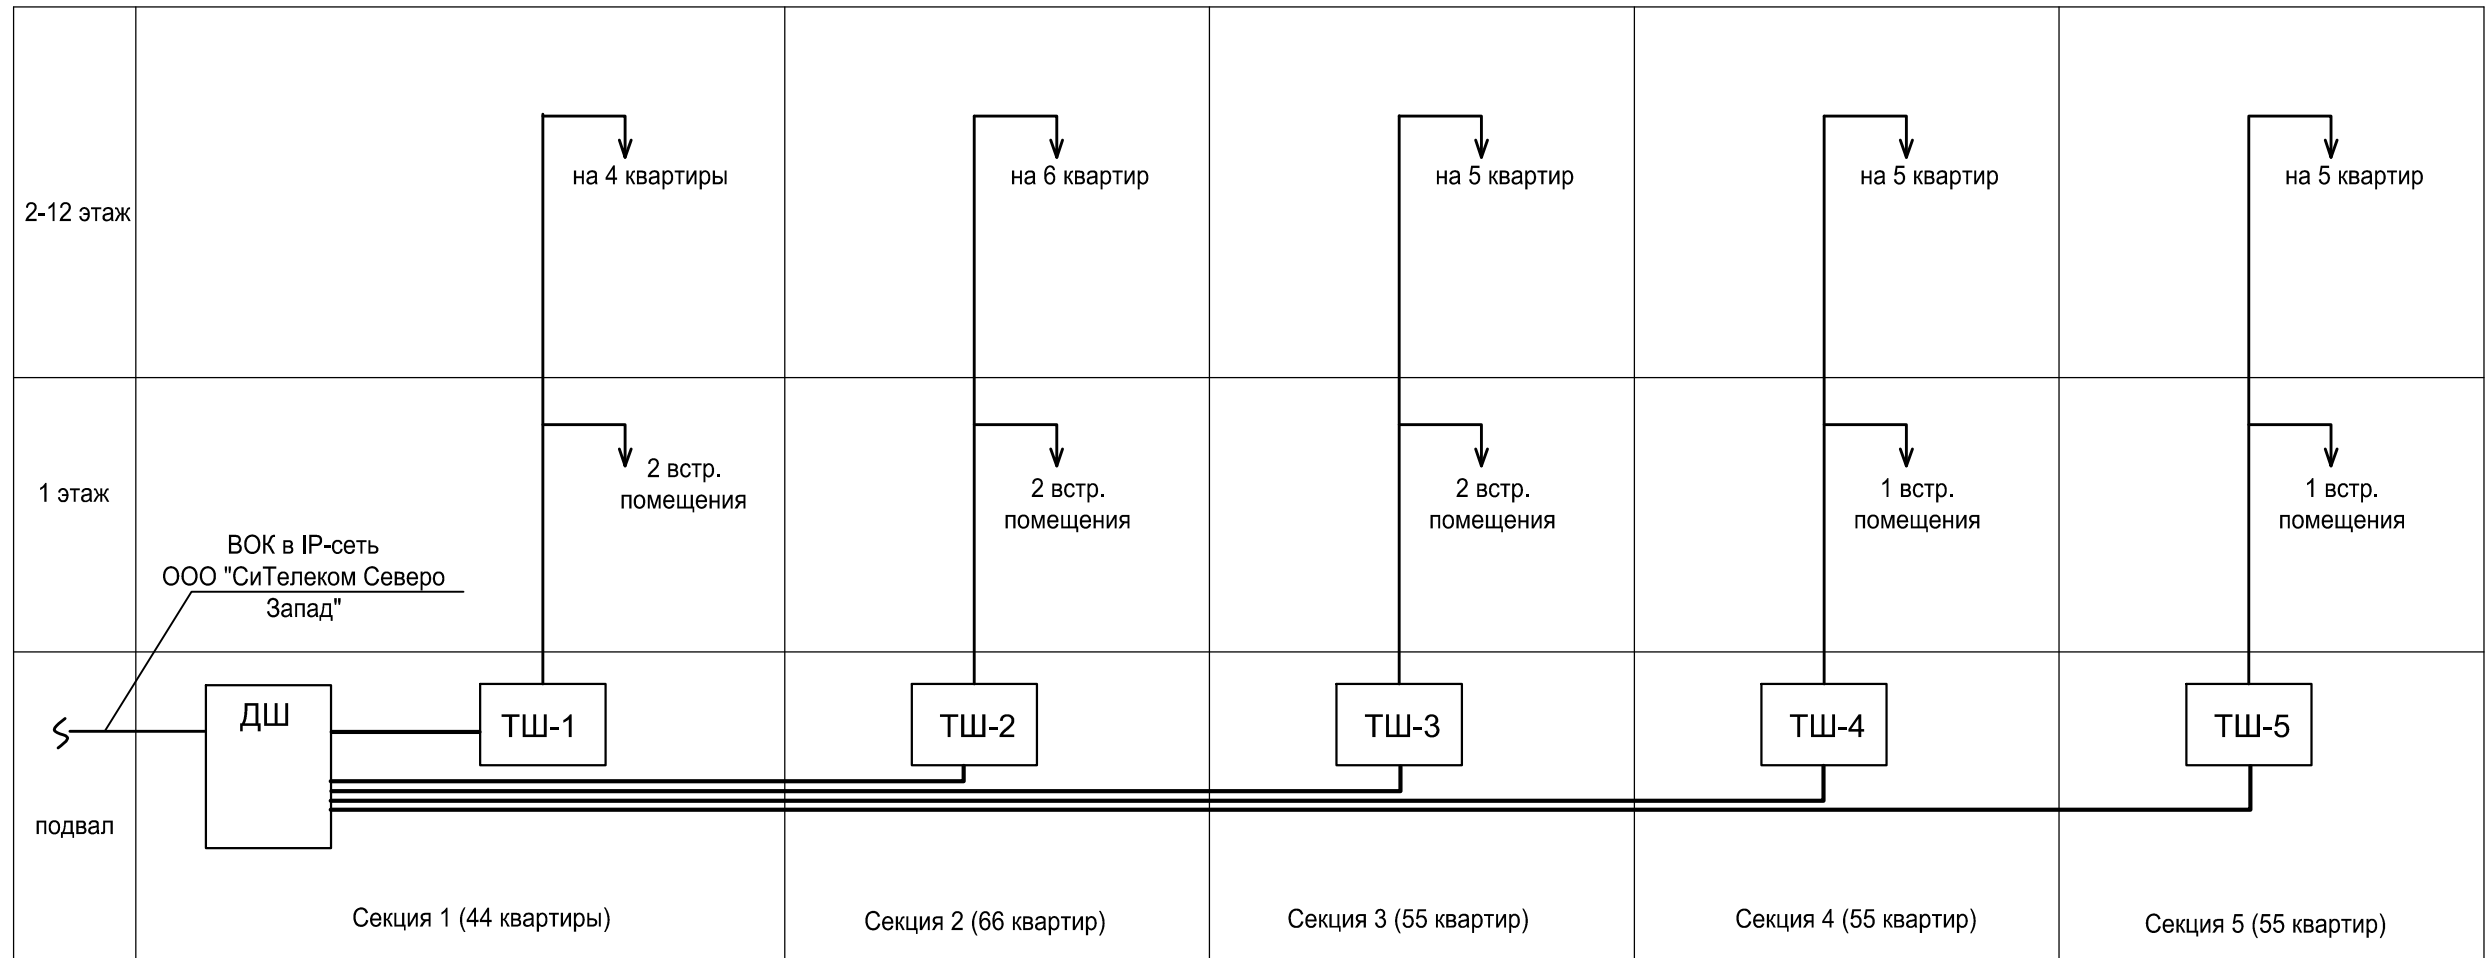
2-12 этаж

на 4 квартиры

на 6 квартир

на 5 квартир

на 5 квартир

на 5 квартир

1 этаж

2 встр. помещения

2 встр. помещения

2 встр. помещения

1 встр. помещения

1 встр. помещения

ВОК в IP-сеть ООО "СиТелеком Северо Запад"

ДШ

ТШ-1

ТШ-2

ТШ-3

ТШ-4

ТШ-5

подвал

Секция 1 (44 квартиры)

Секция 2 (66 квартир)

Секция 3 (55 квартир)

Секция 4 (55 квартир)

Секция 5 (55 квартир)